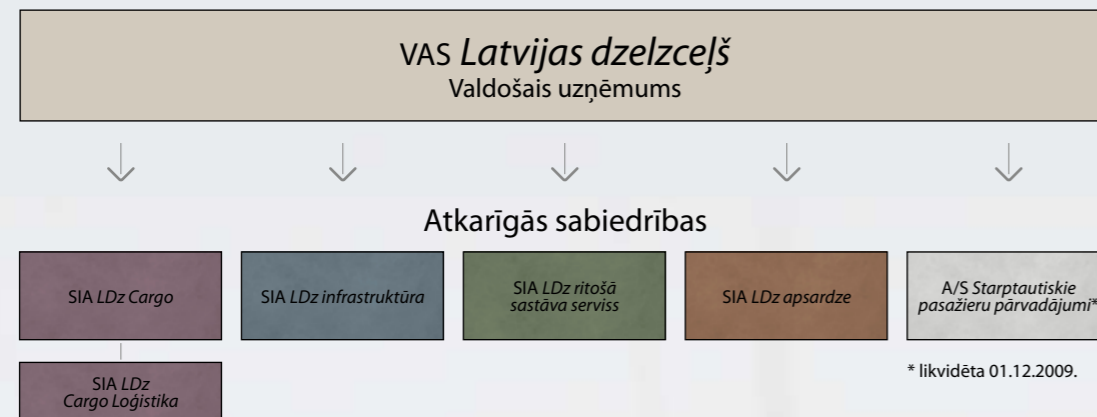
VAS *Latvijas dzelzceļš*
Valdošais uzņēmums

Atkarīgās sabiedrības

SIA *LDz Cargo*

SIA *LDz infrastruktūra*

SIA *LDz ritošā sastāva serviss*

SIA *LDz apsardze*

A/S *Starptautiskie pasažieru pārvadājumi**

SIA *LDz Cargo Loģistika*

* likvidēta 01.12.2009.